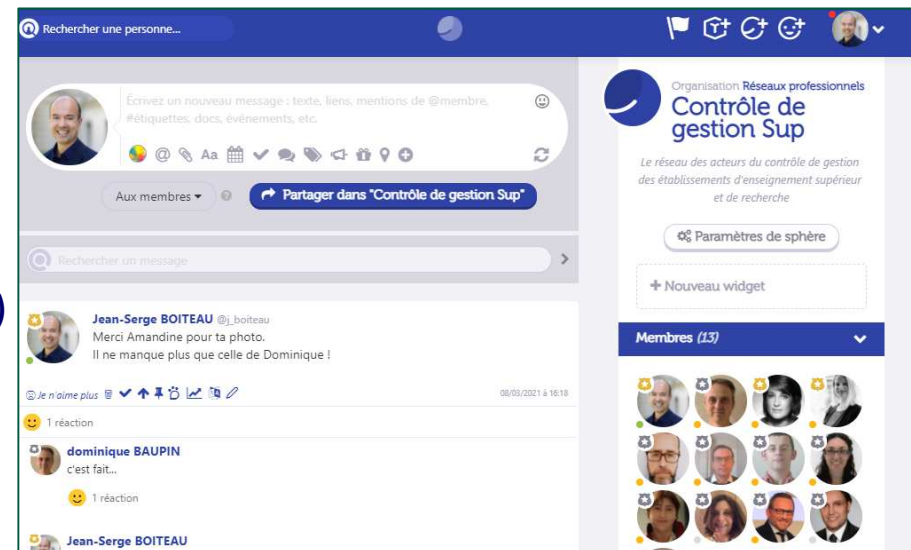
Rechercher une personne...

Écrivez un nouveau message : texte, liens, mentions de @membre, #étiquettes, docs, événements, etc.

Aa

Aux membres ▾

Partager dans "Contrôle de gestion Sup"

Rechercher un message

Jean-Serge BOITEAU @j_boiteau
Merci Amandine pour ta photo.
Il ne manque plus que celle de Dominique !

Je n'aime plus

08/03/2021 à 16:18

1 réaction

dominique BAUPIN
c'est fait...

1 réaction

Jean-Serge BOITEAU

Organisation Réseaux professionnels
Contrôle de gestion Sup

Le réseau des acteurs du contrôle de gestion des établissements d'enseignement supérieur et de recherche

Paramètres de sphère

+ Nouveau widget

Membres (13)